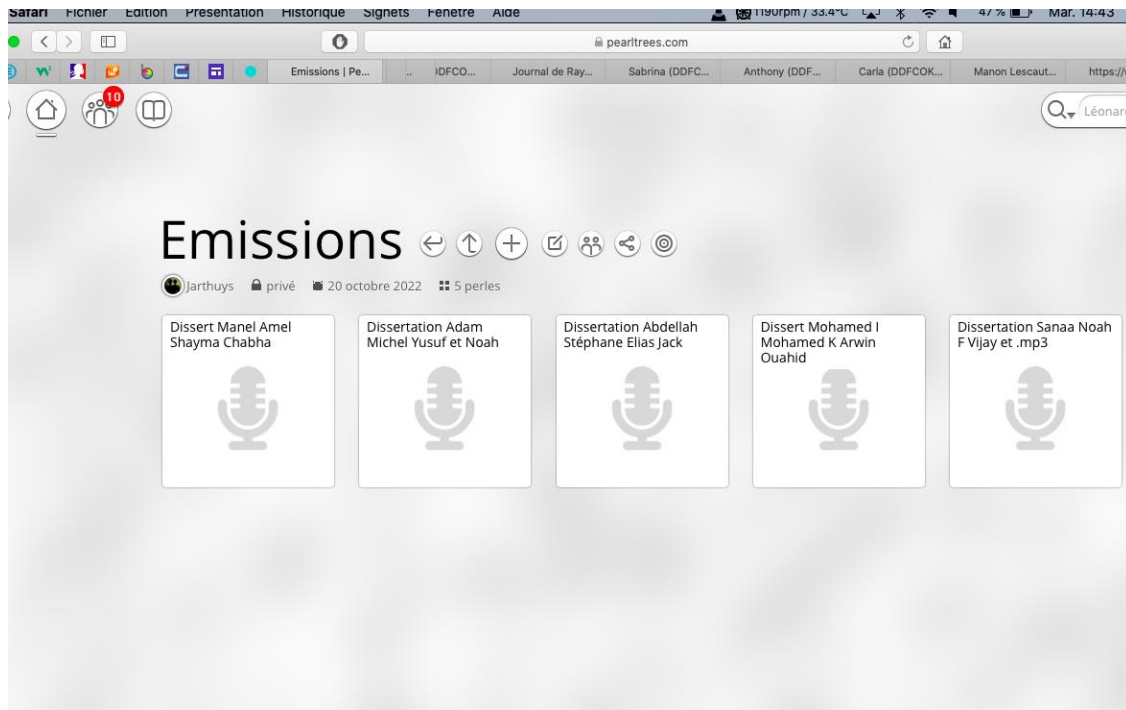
Safari Fichier Edition Présentation Historique Signets Fenêtre Aide 1190rpm / 33.4°C 47 % Mar. 14:43

pearltrees.com

Emissions | Pe... DDFCO... Journal de Ray... Sabrina (DDFC... Anthony (DDF... Carla (DDFCOK... Manon Lescaut... https://

10

Léonar

Emissions

Jarthuys privé 20 octobre 2022 5 perles

Dissert Manel Amel Shayma Chabha

Dissertation Adam Michel Yusuf et Noah

Dissertation Abdellah Stéphane Elias Jack

Dissert Mohamed I Mohamed K Arwin Ouahid

Dissertation Sanaa Noah F Vijay et .mp3